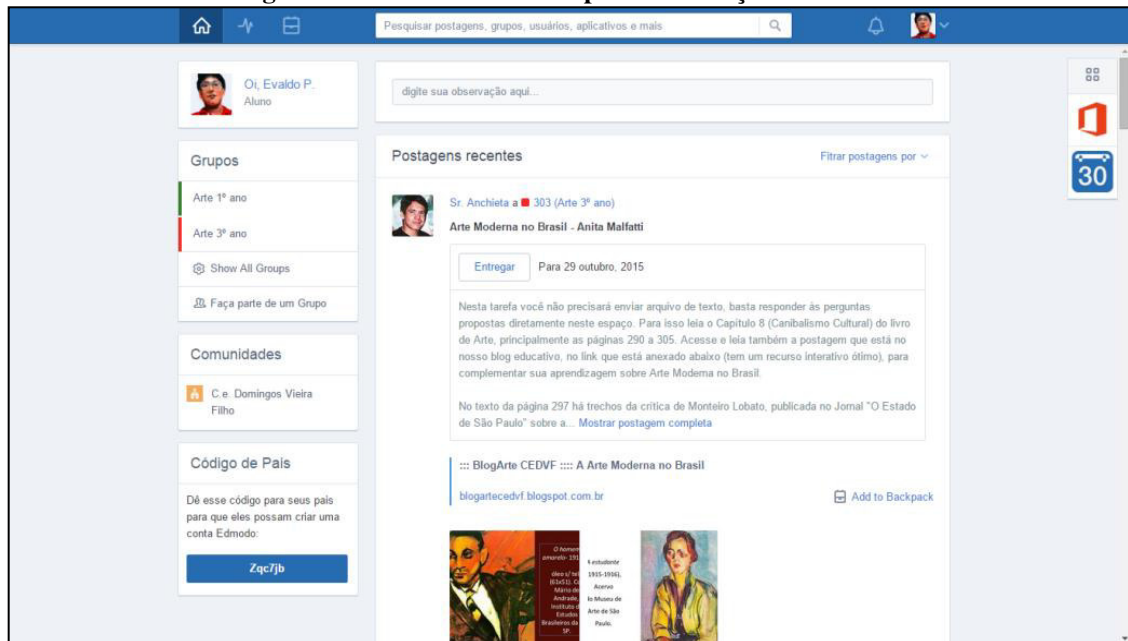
Pesquisar postagens, grupos, usuários, aplicativos e mais

Oi, Evaldo P.
Aluno

Grupos

Arte 1º ano

Arte 3º ano

Show All Groups

Faça parte de um Grupo

Comunidades

C.e. Domingos Vieira Filho

Código de Pais

Dê esse código para seus pais para que eles possam criar uma conta Edmodo:

Zqc7jb

digite sua observação aqui...

Postagens recentes

Filtrar postagens por

Sr. Anchieta a 303 (Arte 3º ano)

Arte Moderna no Brasil - Anita Malfatti

Entregar

Para 29 outubro, 2015

Nesta tarefa você não precisará enviar arquivo de texto, basta responder às perguntas propostas diretamente neste espaço. Para isso leia o Capítulo 8 (Canibalismo Cultural) do livro de Arte, principalmente as páginas 290 a 305. Acesse e leia também a postagem que está no nosso blog educativo, no link que está anexado abaixo (tem um recurso interativo ótimo), para complementar sua aprendizagem sobre Arte Moderna no Brasil.

No texto da página 297 há trechos da crítica de Monteiro Lobato, publicada no Jornal "O Estado de São Paulo" sobre a... Mostrar postagem completa

::: BlogArte CEDVF :::: A Arte Moderna no Brasil

blogartecedvf.blogspot.com.br

Add to Backpack

O homem amarelo- 191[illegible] óleo s/ te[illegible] (61x51). C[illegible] Mário de Andrade, Instituto d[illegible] Estudos Brasileiros da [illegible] SP.

A estudante 1915-1916). Acervo do Museu de Arte de São Paulo.

30